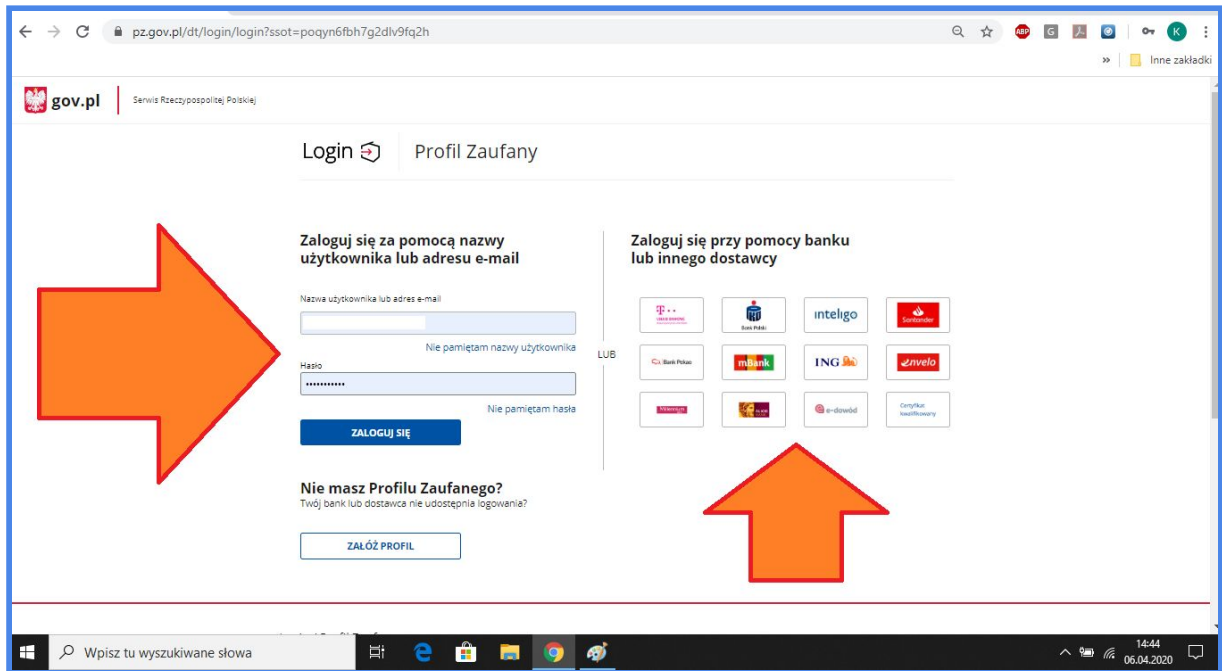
pz.gov.pl/dt/login/login?ssot=poqyn6fbh7g2dlv9fq2h

ABP

Inne zakładki

gov.pl Serwis Rzeczypospolitej Polskiej

Login Profil Zaufany

Zaloguj się za pomocą nazwy użytkownika lub adresu e-mail

Nazwa użytkownika lub adres e-mail

Nie pamiętam nazwy użytkownika

Hasło

Nie pamiętam hasła

ZALOGUJ SIĘ

LUB

Zaloguj się przy pomocy banku lub innego dostawcy

Bank Polski

inteligo

Santander

Bank Pekao

mBank

ING

envelo

e-dowód

Certyfikat kwalifikowany

Nie masz Profilu Zaufanego?

Twój bank lub dostawca nie udostępnia logowania?

ZAŁÓŻ PROFIL

Wpisz tu wyszukiwane słowa

14:44
06.04.2020